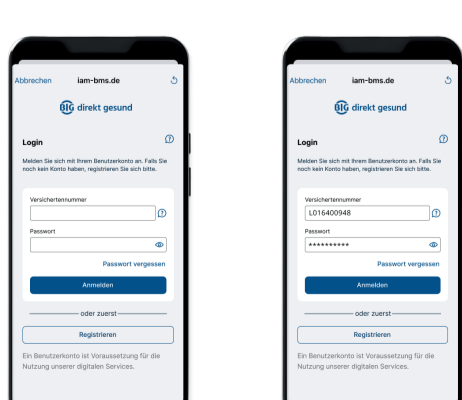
Abbrechen iam-bms.de

BIG direkt gesund

Login

Melden Sie sich mit Ihrem Benutzerkonto an. Falls Sie noch kein Konto haben, registrieren Sie sich bitte.

Versichertennummer

Passwort

Passwort vergessen

Anmelden

oder zuerst

Registrieren

Ein Benutzerkonto ist Voraussetzung für die Nutzung unserer digitalen Services.

Abbrechen iam-bms.de

BIG direkt gesund

Login

Melden Sie sich mit Ihrem Benutzerkonto an. Falls Sie noch kein Konto haben, registrieren Sie sich bitte.

Versichertennummer

L016400948

Passwort

**********

Passwort vergessen

Anmelden

oder zuerst

Registrieren

Ein Benutzerkonto ist Voraussetzung für die Nutzung unserer digitalen Services.